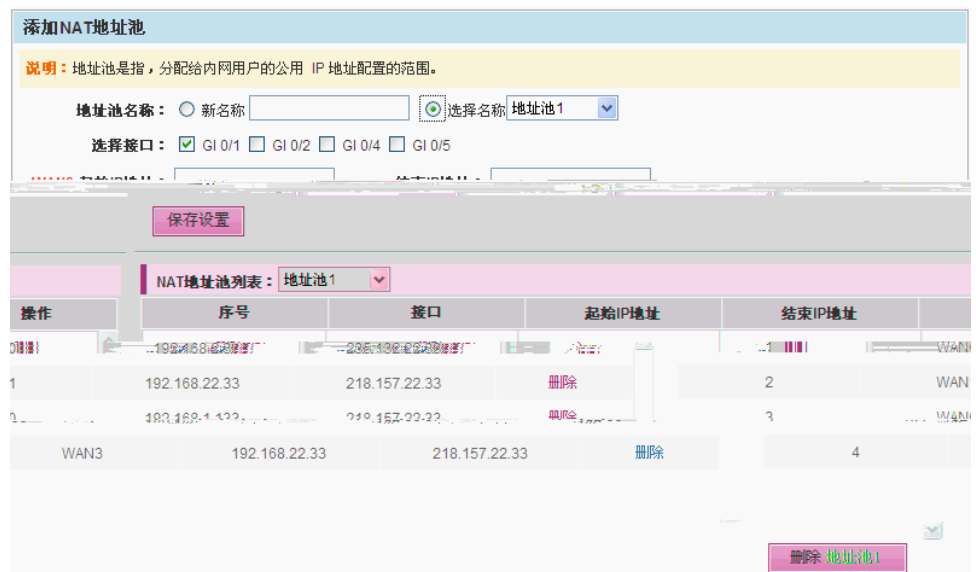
添加NAT地址池

说明：地址池是指，分配给内网用户的公用 IP 地址配置的范围。

地址池名称：○ 新名称 ⊙ 选择名称 地址池1

选择接口：☑ GI 0/1 ☐ GI 0/2 ☐ GI 0/4 ☐ GI 0/5

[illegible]

保存设置

NAT地址池列表：地址池1

| 操作 | 序号 | 接口 | 起始IP地址 | 结束IP地址 | |
|---|---|---|---|---|---|
| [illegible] | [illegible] | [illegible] | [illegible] | 1 | WAN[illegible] |
| 1 | 192.168.22.33 | 218.157.22.33 | 删除 | 2 | WAN |
| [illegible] | 192.168.1.133 | 218.157.22.33 | 删除 | 3 | WAN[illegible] |
| WAN3 | 192.168.22.33 | 218.157.22.33 | 删除 | 4 | |

删除 地址池1